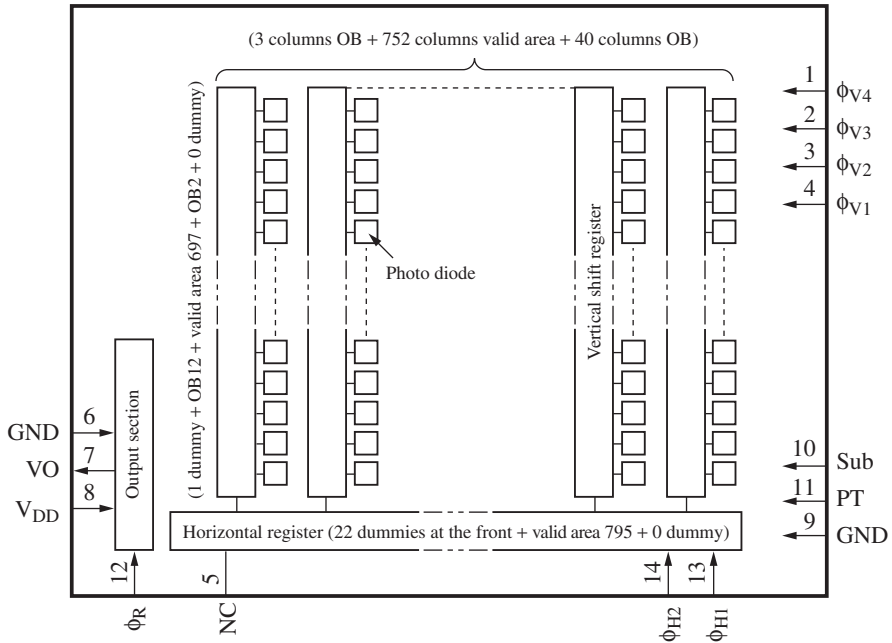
(3 columns OB + 752 columns valid area + 40 columns OB)

(1 dummy + OB12 + valid area 697 + OB2 + 0 dummy)

Photo diode

Vertical shift register

Output section

Horizontal register (22 dummies at the front + valid area 795 + 0 dummy)

1 $\phi_{V4}$
2 $\phi_{V3}$
3 $\phi_{V2}$
4 $\phi_{V1}$

GND 6
VO 7
$V_{DD}$ 8

10 Sub
11 PT
9 GND

12 $\phi_R$
5 NC
14 $\phi_{H2}$
13 $\phi_{H1}$